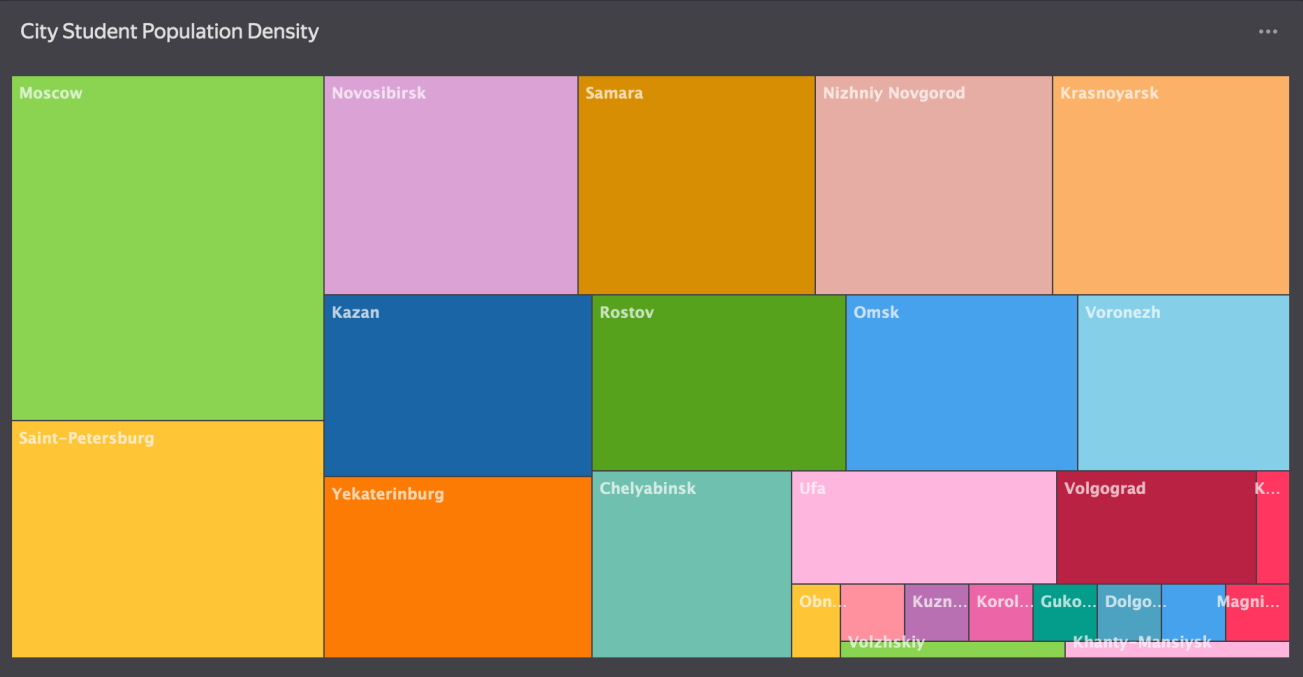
City Student Population Density

...

Moscow

Saint-Petersburg

Novosibirsk

Samara

Nizhniy Novgorod

Krasnoyarsk

Kazan

Rostov

Omsk

Voronezh

Yekaterinburg

Chelyabinsk

Ufa

Volgograd

K...

Obn...

Kuzn...

Korol...

Guko...

Dolgo...

Magni...

Volzhskiy

Khanty-Mansiysk